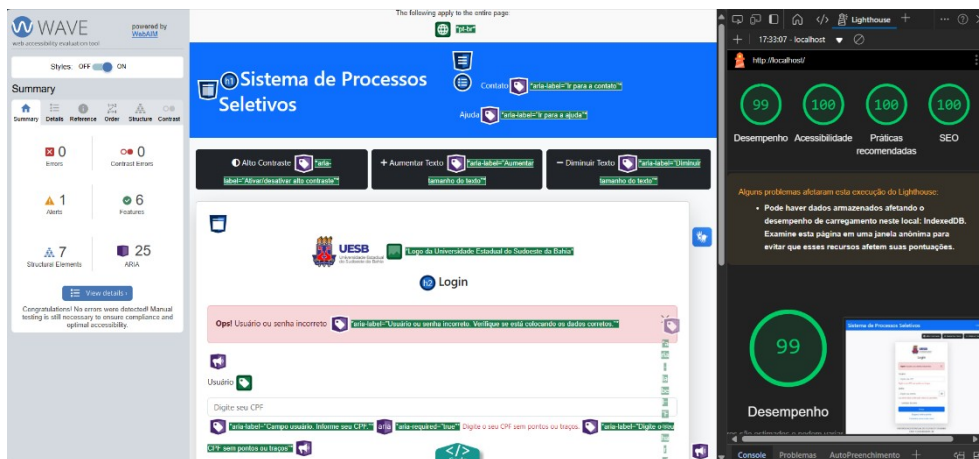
WAVE
web accessibility evaluation tool
powered by WebAIM

Styles: OFF ON

Summary

Summary Details Reference Order Structure Contrast

0
Errors

0
Contrast Errors

1
Alerts

6
Features

7
Structural Elements

25
ARIA

View details ›

Congratulations! No errors were detected! Manual testing is still necessary to ensure compliance and optimal accessibility.

The following apply to the entire page
"pt-br"

h1 Sistema de Processos Seletivos

Contato "aria-label="Ir para o contato""

Ajuda "aria-label="Ir para a ajuda""

Alto Contraste "aria-label="Ativar/desativar alto contraste""

+ Aumentar Texto "aria-label="Aumentar tamanho do texto""

− Diminuir Texto "aria-label="Diminuir tamanho do texto""

UESB Universidade Estadual do Sudoeste da Bahia

"Logo da Universidade Estadual do Sudoeste da Bahia"

h2 Login

Ops! Usuário ou senha incorreto "aria-label="Usuário ou senha incorreto. Verifique se está colocando os dados corretos.""

Usuário

Digite seu CPF

"aria-label="Campo usuário. Informe seu CPF."" aria "aria-required="true"" Digite o seu CPF sem pontos ou traços. "aria-label="Digite o seu CPF sem pontos ou traços""

17:33:07 - localhost

Lighthouse

http://localhost/

99
Desempenho

100
Acessibilidade

100
Práticas recomendadas

100
SEO

Alguns problemas afetaram esta execução do Lighthouse:

Pode haver dados armazenados afetando o desempenho de carregamento neste local: IndexedDB. Examine esta página em uma janela anônima para evitar que esses recursos afetem suas pontuações.

99

Desempenho

Sistema de Processos Seletivos

Console Problemas AutoPreenchimento +